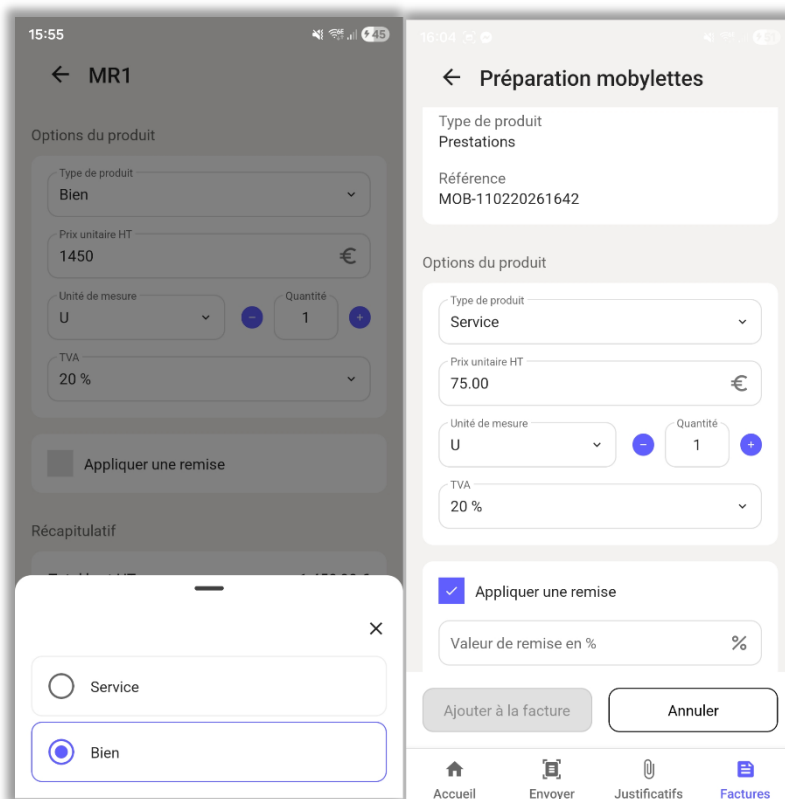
15:55

45

MR1

Options du produit

Type de produit
Bien

Prix unitaire HT
1450
€

Unité de mesure
U

Quantité
1

TVA
20 %

Appliquer une remise

Récapitulatif

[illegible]

Service

Bien

16:04

Préparation mobylettes

Type de produit
Prestations

Référence
MOB-110220261642

Options du produit

Type de produit
Service

Prix unitaire HT
75.00
€

Unité de mesure
U

Quantité
1

TVA
20 %

Appliquer une remise

Valeur de remise en %
%

Ajouter à la facture

Annuler

Accueil

Envoyer

Justificatifs

Factures